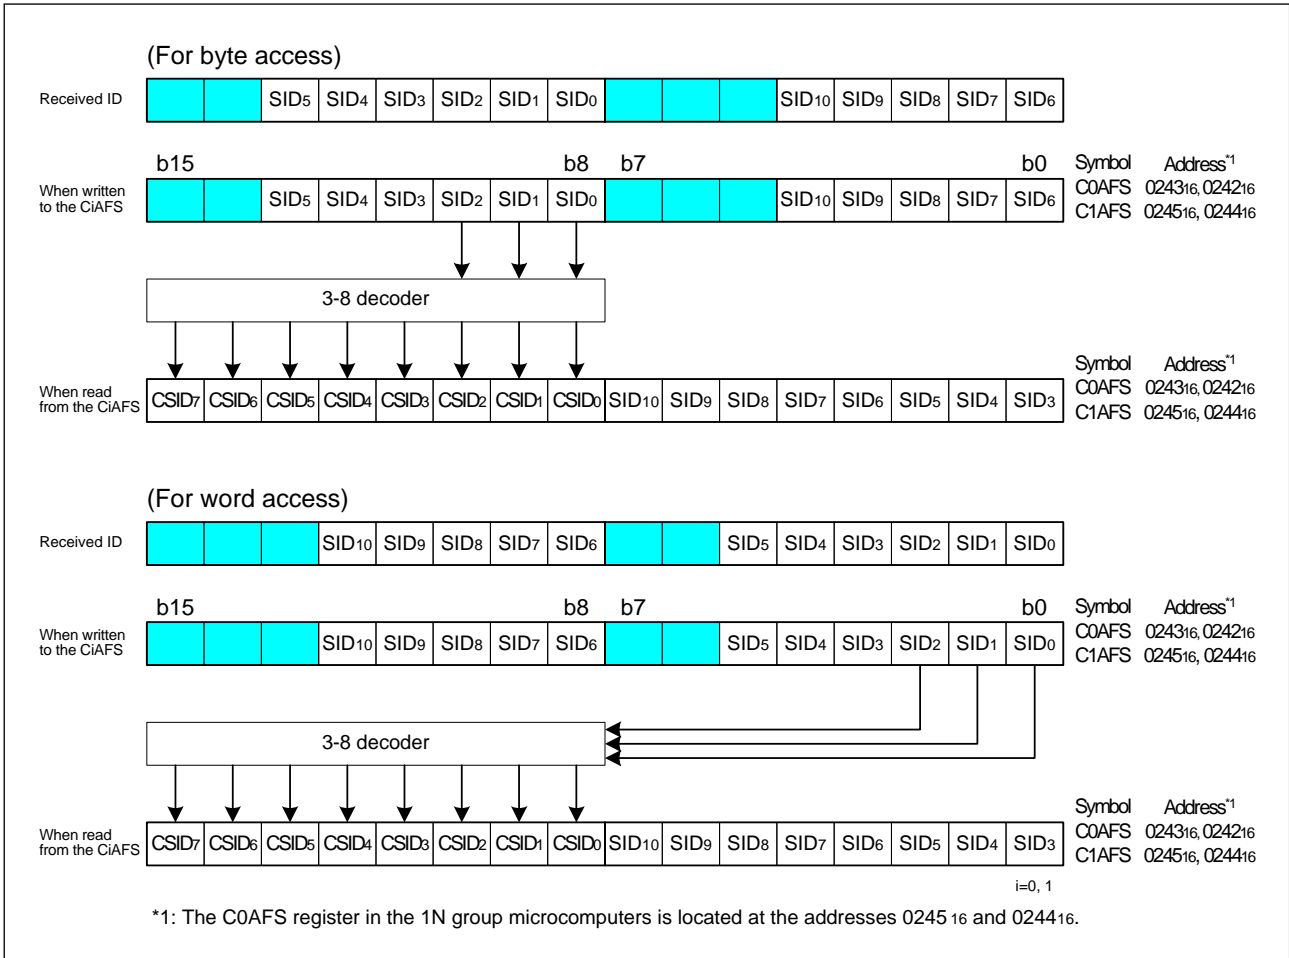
(For byte access)

Received ID

| | | SID5 | SID4 | SID3 | SID2 | SID1 | SID0 | | | | SID10 | SID9 | SID8 | SID7 | SID6 |
|---|---|---|---|---|---|---|---|---|---|---|---|---|---|---|---|

b15 b8 b7 b0

When written to the CiAFS

| | | SID5 | SID4 | SID3 | SID2 | SID1 | SID0 | | | | SID10 | SID9 | SID8 | SID7 | SID6 |
|---|---|---|---|---|---|---|---|---|---|---|---|---|---|---|---|

Symbol Address*1
C0AFS $0243_{16}$, $0242_{16}$
C1AFS $0245_{16}$, $0244_{16}$

3-8 decoder

When read from the CiAFS

| CSID7 | CSID6 | CSID5 | CSID4 | CSID3 | CSID2 | CSID1 | CSID0 | SID10 | SID9 | SID8 | SID7 | SID6 | SID5 | SID4 | SID3 |
|---|---|---|---|---|---|---|---|---|---|---|---|---|---|---|---|

Symbol Address*1
C0AFS $0243_{16}$, $0242_{16}$
C1AFS $0245_{16}$, $0244_{16}$

(For word access)

Received ID

| | | | SID10 | SID9 | SID8 | SID7 | SID6 | | | SID5 | SID4 | SID3 | SID2 | SID1 | SID0 |
|---|---|---|---|---|---|---|---|---|---|---|---|---|---|---|---|

b15 b8 b7 b0

When written to the CiAFS

| | | | SID10 | SID9 | SID8 | SID7 | SID6 | | | SID5 | SID4 | SID3 | SID2 | SID1 | SID0 |
|---|---|---|---|---|---|---|---|---|---|---|---|---|---|---|---|

Symbol Address*1
C0AFS $0243_{16}$, $0242_{16}$
C1AFS $0245_{16}$, $0244_{16}$

3-8 decoder

When read from the CiAFS

| CSID7 | CSID6 | CSID5 | CSID4 | CSID3 | CSID2 | CSID1 | CSID0 | SID10 | SID9 | SID8 | SID7 | SID6 | SID5 | SID4 | SID3 |
|---|---|---|---|---|---|---|---|---|---|---|---|---|---|---|---|

Symbol Address*1
C0AFS $0243_{16}$, $0242_{16}$
C1AFS $0245_{16}$, $0244_{16}$

i=0, 1

*1: The C0AFS register in the 1N group microcomputers is located at the addresses $0245_{16}$ and $0244_{16}$.